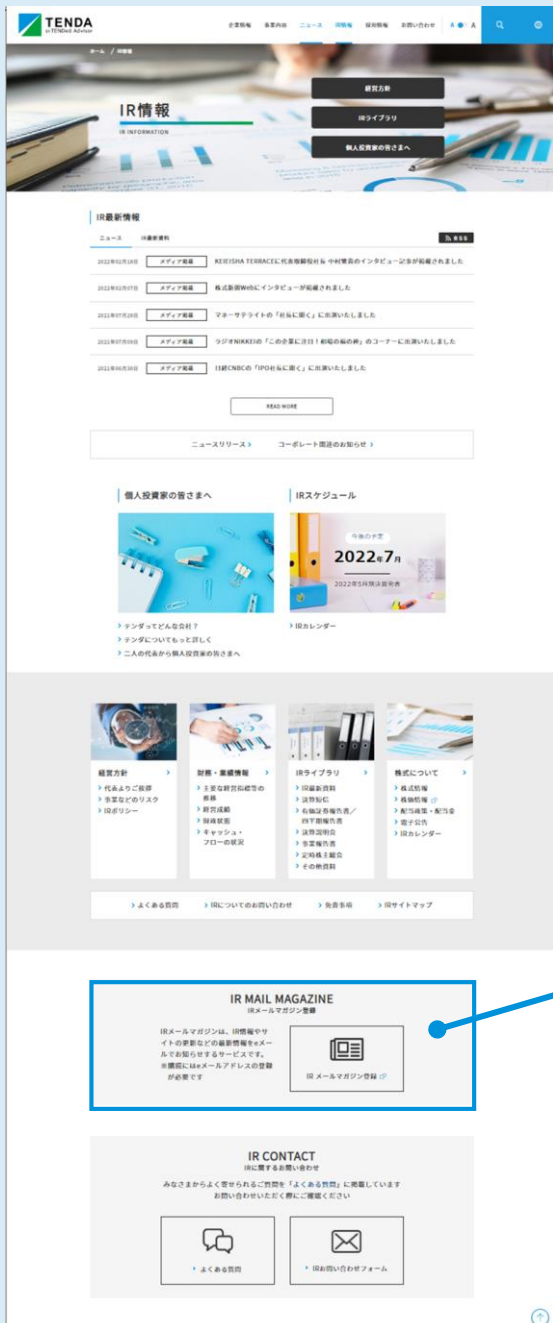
TENDA
by TENDed Advisor

企業情報　事業内容　ニュース　IR情報　採用情報　お問い合わせ　A　A

ホーム / IR情報

IR情報
IR INFORMATION

経営方針
IRライブラリ
個人投資家の皆さまへ

IR最新情報

ニュース　IR最新資料

RSS

2022年02月18日　メディア掲載　KEIEISHA TERRACEに代表取締役社長 中村繁貴のインタビュー記事が掲載されました

2022年02月07日　メディア掲載　株式新聞Webにインタビューが掲載されました

2021年07月29日　メディア掲載　マネーサテライトの「社長に聞く」に出演いたしました

2021年07月09日　メディア掲載　ラジオNIKKEIの「この企業に注目！相場の福の神」のコーナーに出演いたしました

2021年06月30日　メディア掲載　日経CNBCの「IPO社長に聞く」に出演いたしました

READ MORE

ニュースリリース　コーポレート関連のお知らせ

個人投資家の皆さまへ

IRスケジュール

今後の予定
2022年7月
2022年5月期決算発表

テンダってどんな会社？
テンダについてもっと詳しく
二人の代表から個人投資家の皆さまへ

IRカレンダー

経営方針
代表よりご挨拶
事業などのリスク
IRポリシー

財務・業績情報
主要な経営指標等の推移
経営成績
財政状態
キャッシュ・フローの状況

IRライブラリ
IR最新資料
決算短信
有価証券報告書／四半期報告書
決算説明会
事業報告書
定時株主総会
その他資料

株式について
株式情報
株価情報
配当政策・配当金
電子公告
IRカレンダー

よくある質問　IRについてのお問い合わせ　免責事項　IRサイトマップ

IR MAIL MAGAZINE
IRメールマガジン登録

IRメールマガジンは、IR情報やサイトの更新などの最新情報をeメールでお知らせするサービスです。
※購読にはeメールアドレスの登録が必要です

IR メールマガジン登録

IR CONTACT
IRに関するお問い合わせ

みなさまからよく寄せられるご質問を「よくある質問」に掲載しています
お問い合わせいただく際にご確認ください

よくある質問

IRお問い合わせフォーム